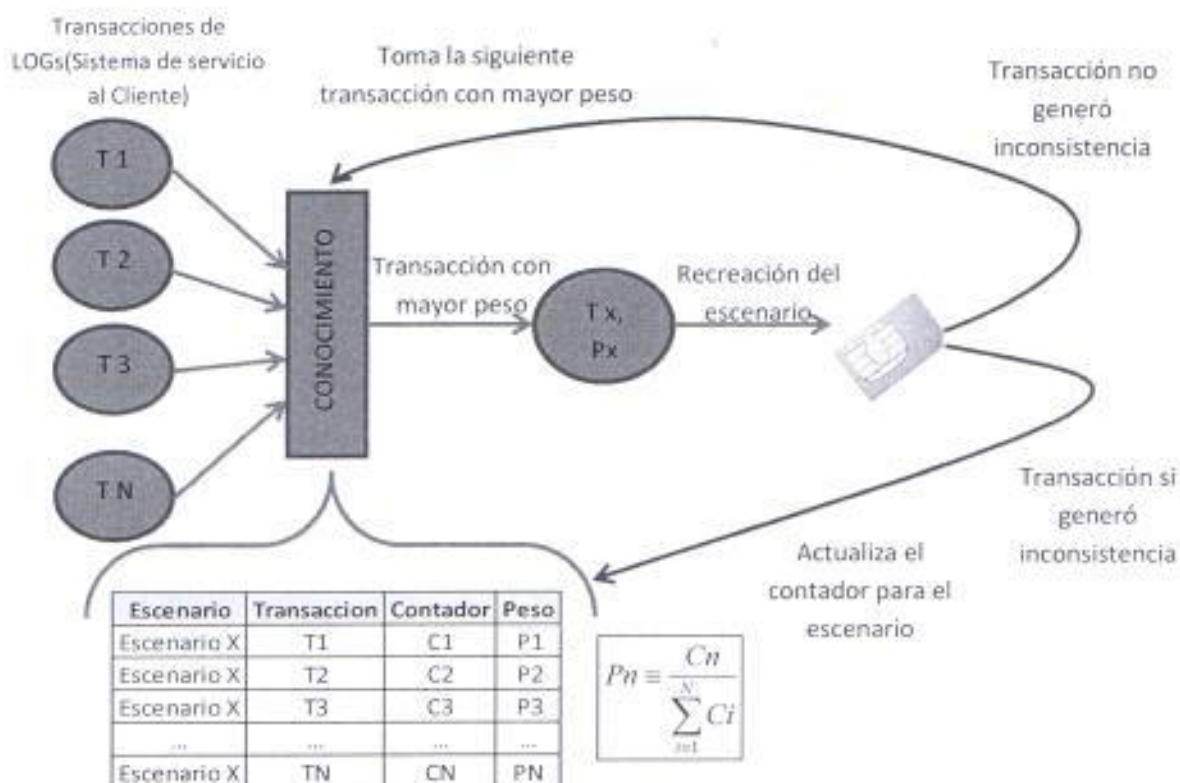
Transacciones de LOGs(Sistema de servicio al Cliente)

Toma la siguiente transacción con mayor peso

Transacción no generó inconsistencia

T 1

T 2

T 3

T N

CONOCIMIENTO

Transacción con mayor peso

T x, Px

Recreación del escenario

Transacción si generó inconsistencia

Actualiza el contador para el escenario

| Escenario | Transaccion | Contador | Peso |
|---|---|---|---|
| Escenario X | T1 | C1 | P1 |
| Escenario X | T2 | C2 | P2 |
| Escenario X | T3 | C3 | P3 |
| ... | ... | ... | ... |
| Escenario X | TN | CN | PN |

$Pn \equiv \frac{Cn}{\sum_{i=1}^{N} Ci}$